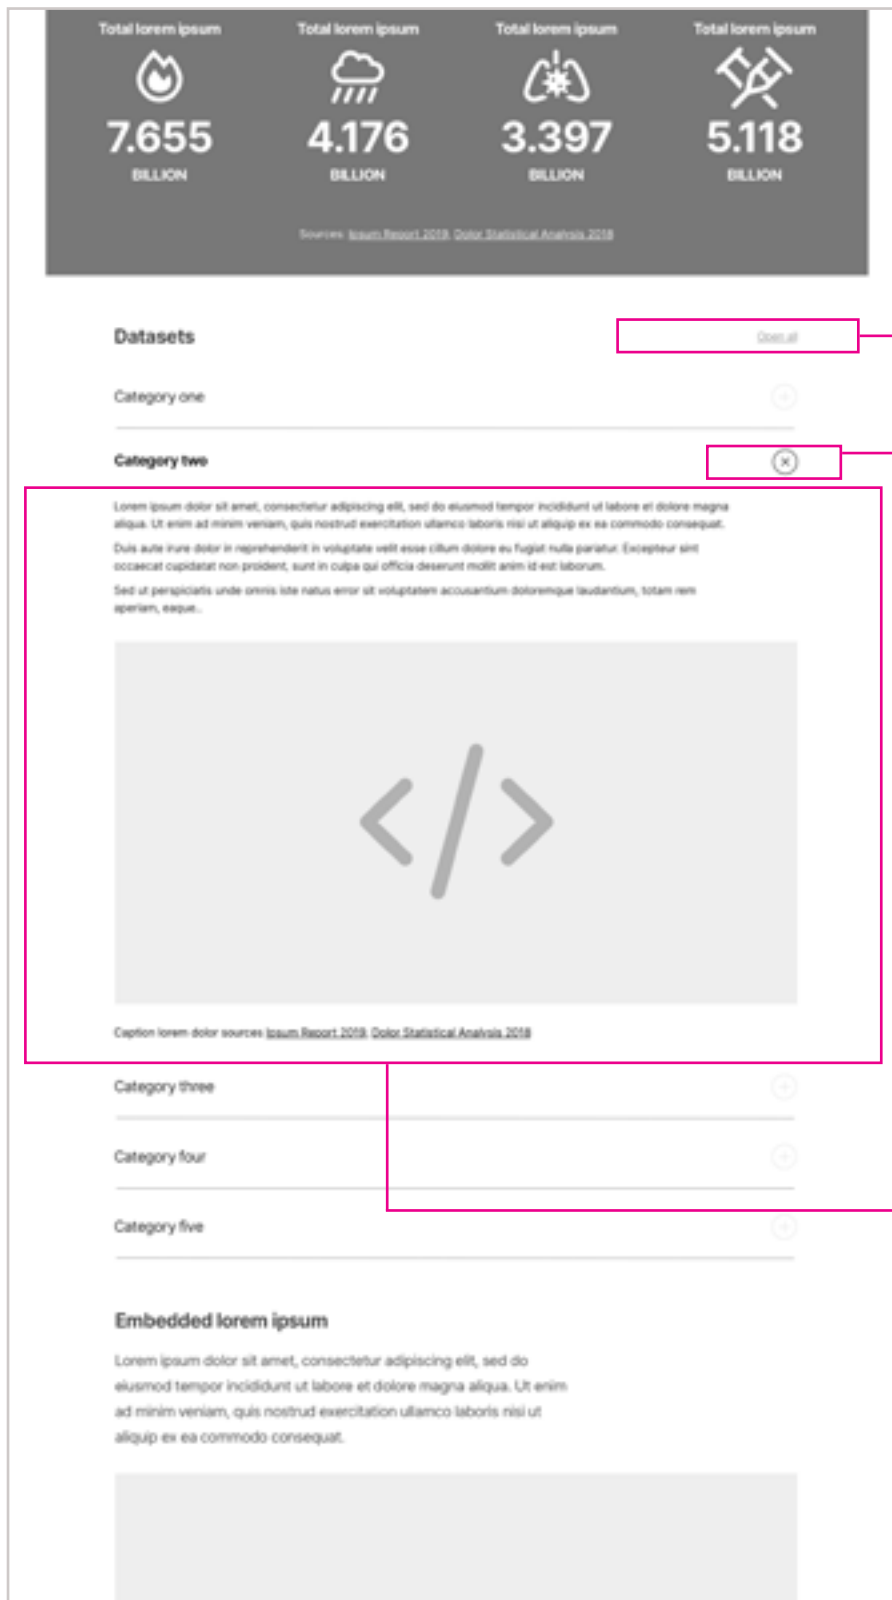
Total lorem ipsum
7.655
BILLION

Total lorem ipsum
4.176
BILLION

Total lorem ipsum
3.397
BILLION

Total lorem ipsum
5.118
BILLION

Sources: Ipsum Report 2019, Dolor Statistical Analysis 2018

Datasets

Open all

Category one

Category two

Lorem ipsum dolor sit amet, consectetur adipiscing elit, sed do eiusmod tempor incididunt ut labore et dolore magna aliqua. Ut enim ad minim veniam, quis nostrud exercitation ullamco laboris nisi ut aliquip ex ea commodo consequat.

Duis aute irure dolor in reprehenderit in voluptate velit esse cillum dolore eu fugiat nulla pariatur. Excepteur sint occaecat cupidatat non proident, sunt in culpa qui officia deserunt mollit anim id est laborum.

Sed ut perspiciatis unde omnis iste natus error sit voluptatem accusantium doloremque laudantium, totam rem aperiam, eaque...

Caption lorem dolor sources Ipsum Report 2019, Dolor Statistical Analysis 2018

Category three

Category four

Category five

Embedded lorem ipsum

Lorem ipsum dolor sit amet, consectetur adipiscing elit, sed do eiusmod tempor incididunt ut labore et dolore magna aliqua. Ut enim ad minim veniam, quis nostrud exercitation ullamco laboris nisi ut aliquip ex ea commodo consequat.